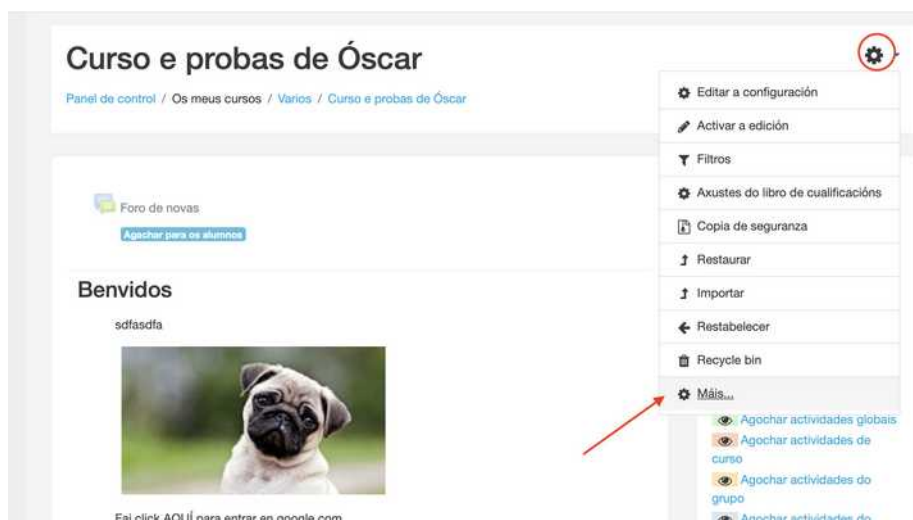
Curso e probas de Óscar

Panel de control / Os meus cursos / Varios / Curso e probas de Óscar

Foro de novas

Agachar para os alumnos

Benvidos

sdfasdfa

Fai click AQUÍ para entrar en google.com

Editar a configuración
Activar a edición
Filtros
Axustes do libro de cualificacións
Copia de seguranza
Restaurar
Importar
Restabelecer
Recycle bin
Máis...

Agochar actividades globais
Agochar actividades de curso
Agochar actividades do grupo
Agochar actividades do